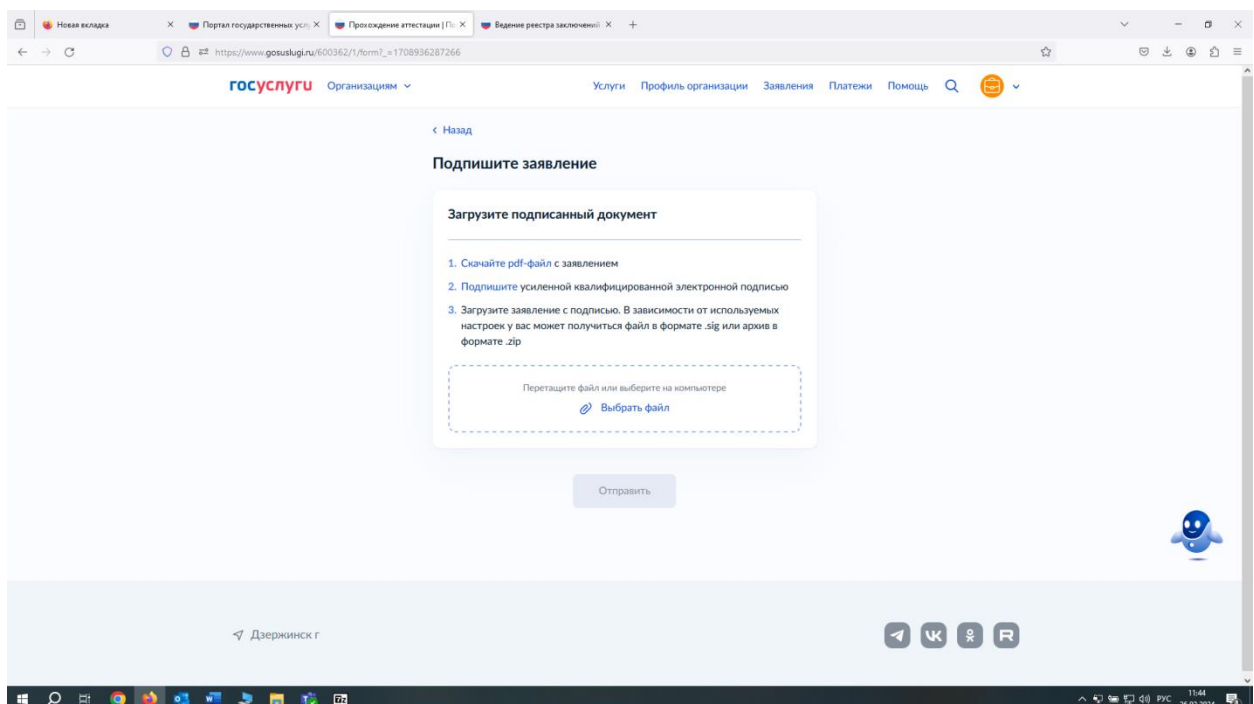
Новая вкладка × Портал государственных усл × Прохождение аттестации | П × Ведение реестра заключений × +

https://www.gosuslugi.ru/600362/1/form?_=1708936287266

госуслуги Организациям

Услуги Профиль организации Заявления Платежи Помощь

‹ Назад

Подпишите заявление

Загрузите подписанный документ

1. Скачайте pdf-файл с заявлением

2. Подпишите усиленной квалифицированной электронной подписью

3. Загрузите заявление с подписью. В зависимости от используемых настроек у вас может получиться файл в формате .sig или архив в формате .zip

Перетащите файл или выберите на компьютере

Выбрать файл

Отправить

Дзержинск г

РУС 11:44 26.02.2024